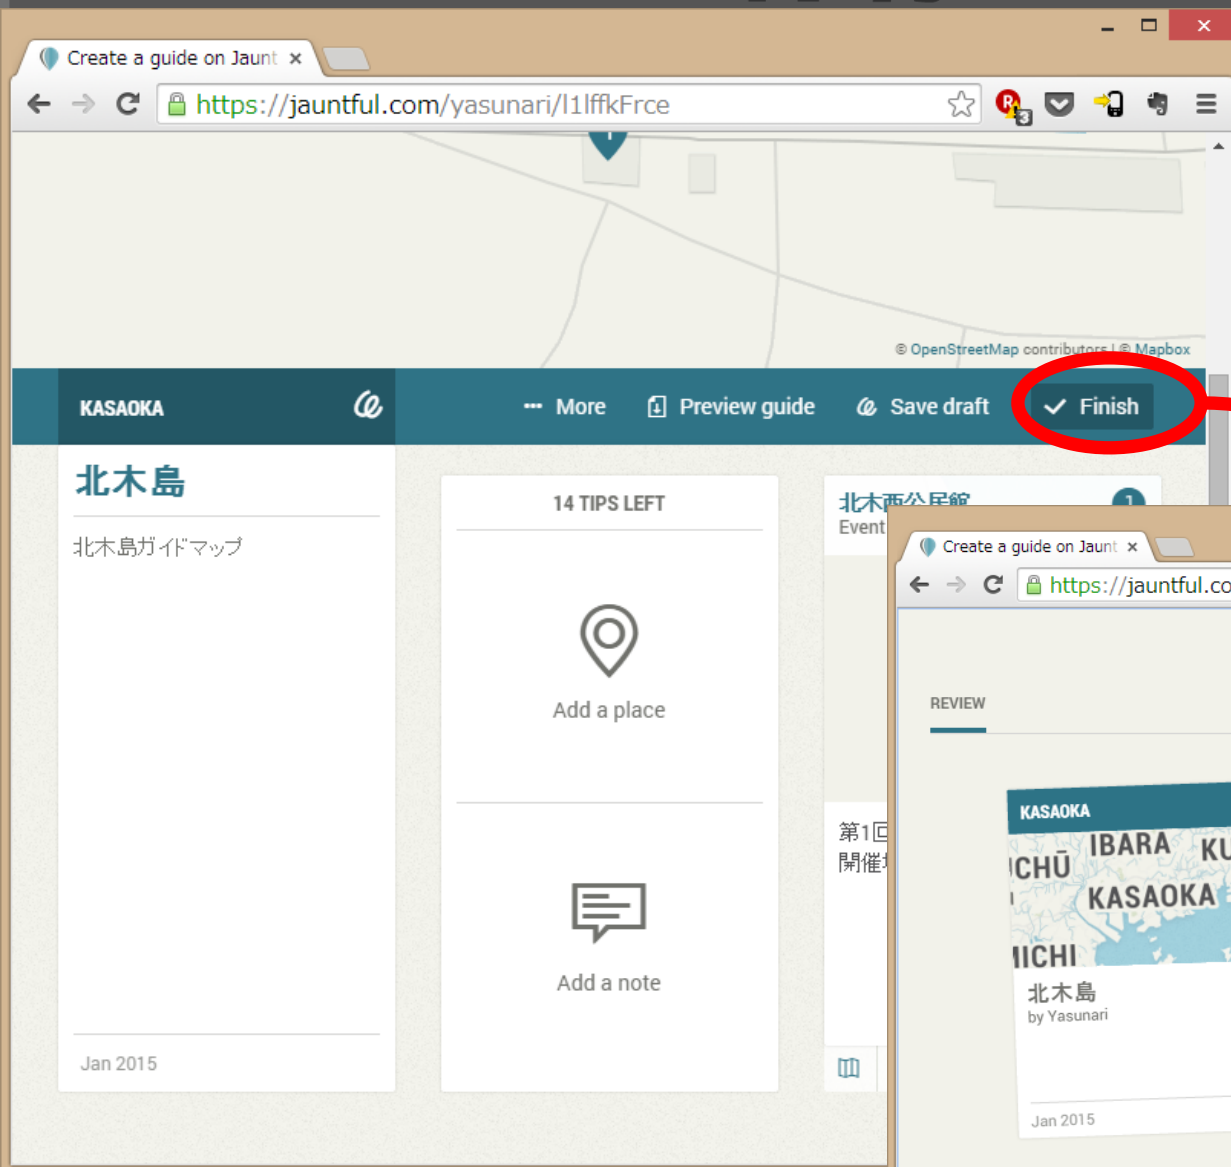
Create a guide on Jaunt ×

https://jauntful.com/yasunari/l1lffkFrce

© OpenStreetMap contributors | © Mapbox

KASAOKA

··· More  Preview guide  Save draft  ✓ Finish

北木島

北木島ガイドマップ

Jan 2015

14 TIPS LEFT

Add a place

Add a note

北木西公民館
Event

第1回
開催

Create a guide on Jaunt ×

https://jauntful.co

REVIEW

KASAOKA
IBARA
CHŪ
KU
KASAOKA
MICHI

北木島
by Yasunari

Jan 2015